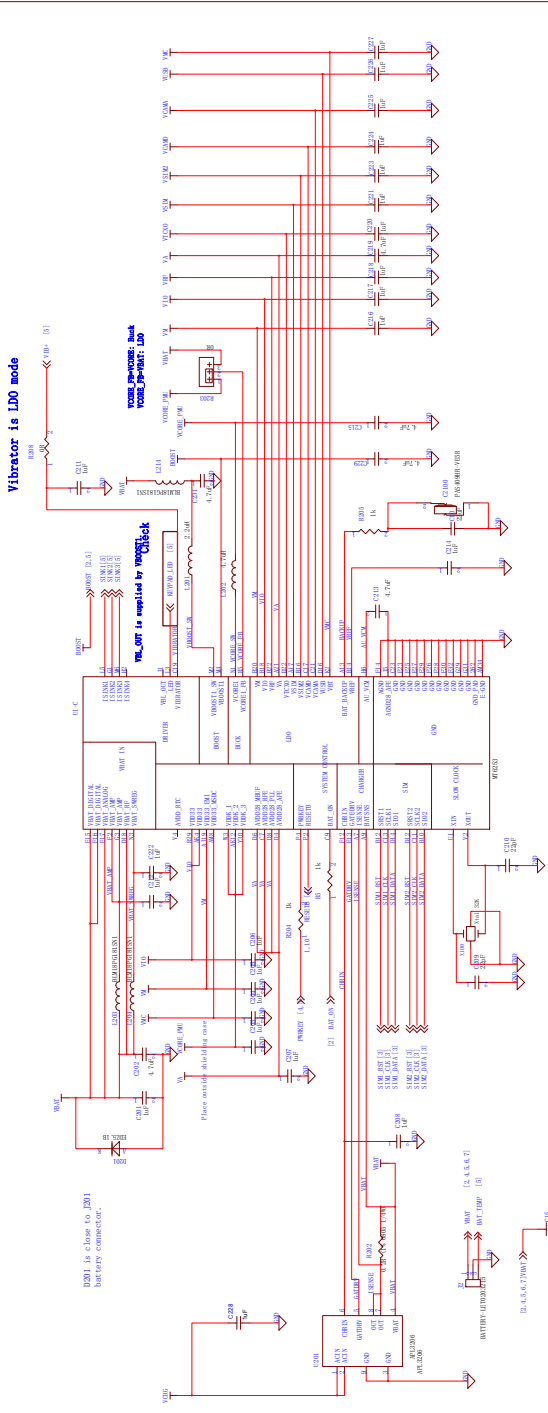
Vibrator is LDO mode

VCORE_FB=VCORE: Buck
VCORE_FB=VBAT: LDO

VM_OUT is supplied by VBOOST1
Check

D201 is close to J201 battery connector.

Place outside shielding case

U1-C
MT6253

VBAT_IN
DRIVER
BOOST
BUCK
LDO
SYSTEM CONTROL
CHARGER
SIM
SLOW CLOCK
GND

VBAT_DIGITAL
VBAT_DIGITAL
VBAT_ANALOG
VBAT_RF
VBAT_AMP
VBAT_AMP
VBAT_SPKDRV

AVDD_RTC
VIO33
VIO33
VIO33_INT
VIO33_MSDC
VDDK_1
VDDK_2
VDDK_3
AVDD28_MBUF
AVDD28_DUW
AVDD28_PLL
AVDD28_AFE
PWRKEY
RESETB
BAT_ON
CHRIN
GATEDRV
ISENSE
BATSNS
SRST1
SCLK1
SIO1
SRST2
SCLK2
SIO2
XIN
XOUT

ISINK1
ISINK2
ISINK3
ISINK4
VBL_OUT
LED
VIBRATOR
VBOOST1_SW
VBOOST1
VCORE1
VCORE1_FB
VM
VIO
VRF
VA
VTCXO
VSIM
VSIM2
VCAMA
VCAMD
VUSB
VMC
VRF
BAT_BACKUP
VBBP
AVDD
AGND
AU_VCM
GND
GND
GND
GND
GND
GND
GND
GND
GND
GND
GND
GND
GND
E_GND

VMC
VUSB
VCAMA
VCAMD
VSIM2
VSIM
VTCXO
VA
VRF
VIO
VM
VBAT
VCORE_FB
VCORE_PMU

C227 1uF
C226 1uF
C225 1uF
C224 1uF
C223 1uF
C221 1uF
C220 1uF
C219 2.2uF
C218 1uF
C217 1uF
C216 1uF
C215 4.7uF
C219 4.7uF
C213 4.7uF
C214 1uF
C211 1uF
C212 10uF
C222 1uF
C210 22pF
C209 22pF
C206 1uF
C205 1uF
C204 1uF
C203 1uF
C202 4.7uF
C201 1uF
C207 1uF
C208 1uF
C228 1uF

R208
R203
R205 1k
R204 1k
R206 1k
R202
R0

L214 BLM18PG471SN1
L201 2.2uH
L202 4.7uH
L203 BLM18PG471SN1
L204 BLM18PG471SN1

C2100 PAS409HR-VG1R

KEYPAD_LED [5]
VIBRATOR
VBOOST_SW
VCORE_SW
VCORE_FB
BOOST
BOOST [2,5]
SINK1[5]
SINK2[5]
SINK3[5]
VBAT
VBAT_AMP
VBAT_RF
VIO
VM
VA
VMC
VCORE_PMU
PWRKEY [4]
RESETB
BAT_ON
CHRIN
GATEDRV
ISENSE

SIM1_RST [3]
SIM1_CLK [3]
SIM1_DATA [3]
SIM2_RST [3]
SIM2_CLK [3]
SIM2_DATA [3]

X200 32K

D201 ESD5.1B

VBAT
VCHG

U201 APL3206
ACIN
ACIN
CHRIN
GATDRV
OUT
OUT
ISENSE
VBAT
GND
GND

R201 0.2R 1% 1/8W

VBAT
BAT_TEMP [5]
[2,4,5,6,7]
[2,4,5,6,7]VBAT
J1
BATTERY-LEFT

VBAT [3]
GND